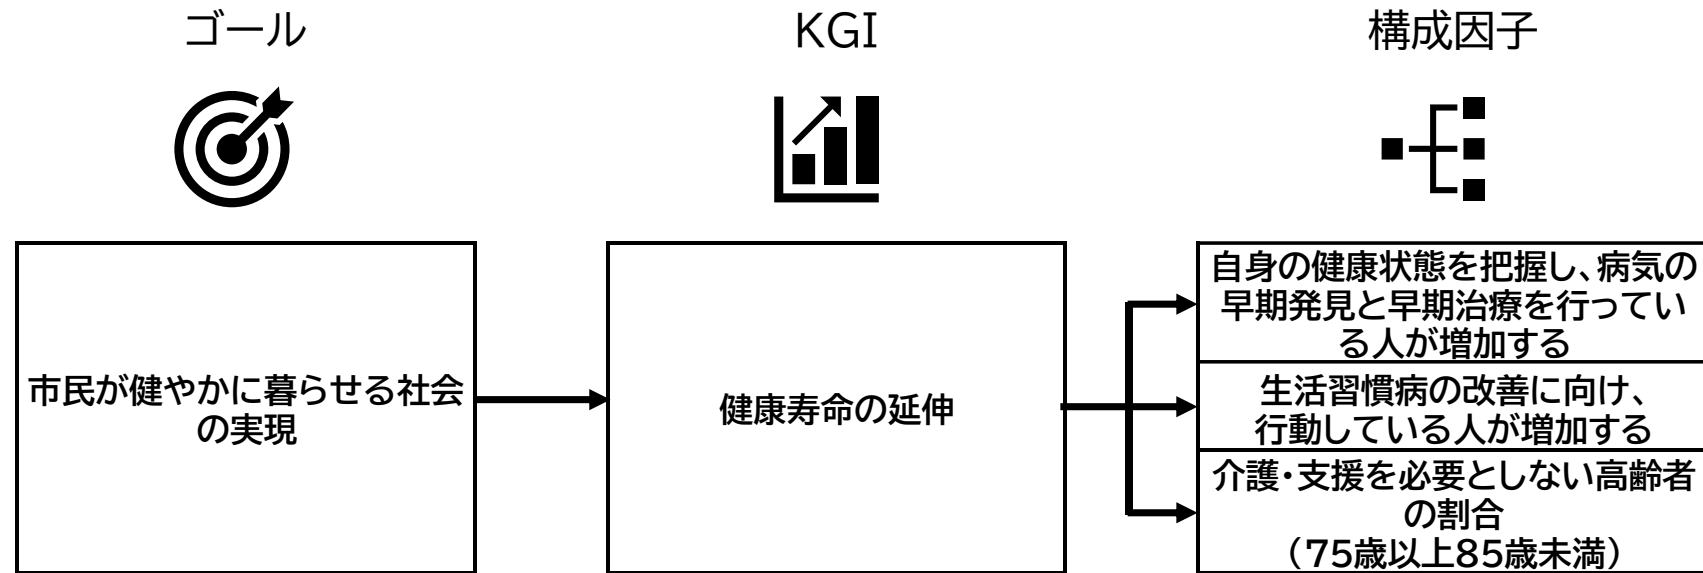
ゴール

KGI

構成因子

市民が健やかに暮らせる社会の実現

健康寿命の延伸

自身の健康状態を把握し、病気の早期発見と早期治療を行っている人が増加する

生活習慣病の改善に向け、行動している人が増加する

介護・支援を必要としない高齢者の割合
（75歳以上85歳未満）